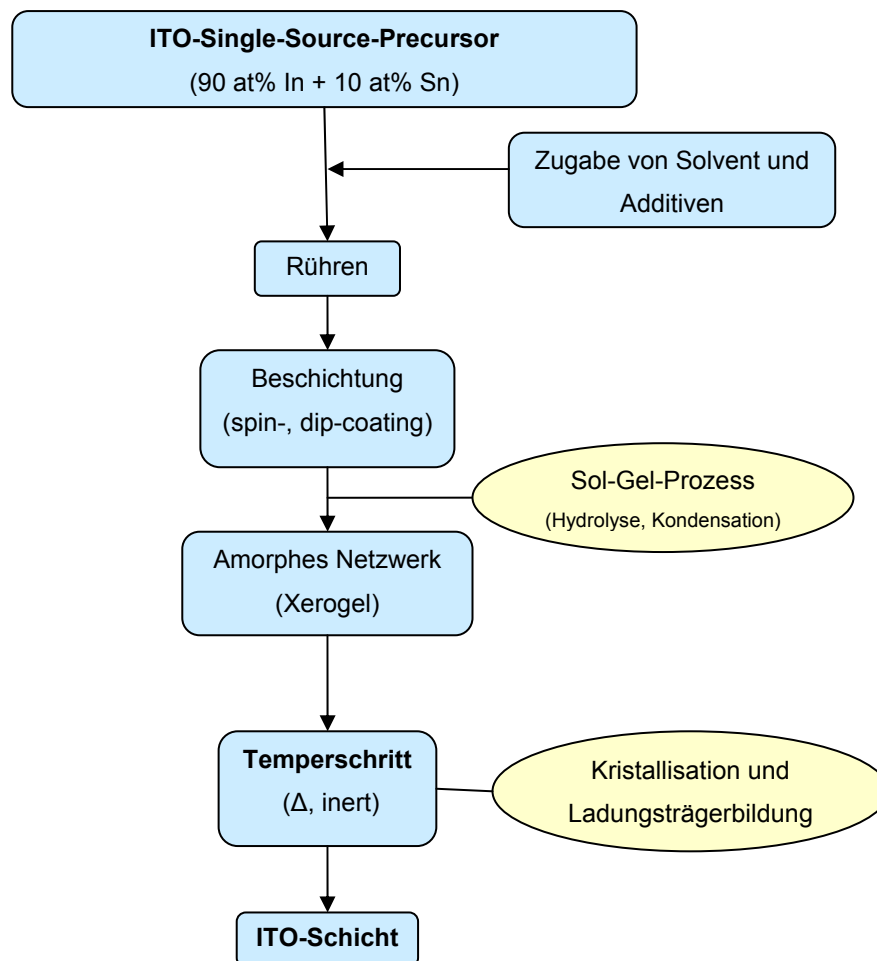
ITO-Single-Source-Precursor
(90 at% In + 10 at% Sn)

Zugabe von Solvent und Additiven

Rühren

Beschichtung
(spin-, dip-coating)

Sol-Gel-Prozess
(Hydrolyse, Kondensation)

Amorphes Netzwerk
(Xerogel)

Temperschritt
(Δ, inert)

Kristallisation und Ladungsträgerbildung

ITO-Schicht